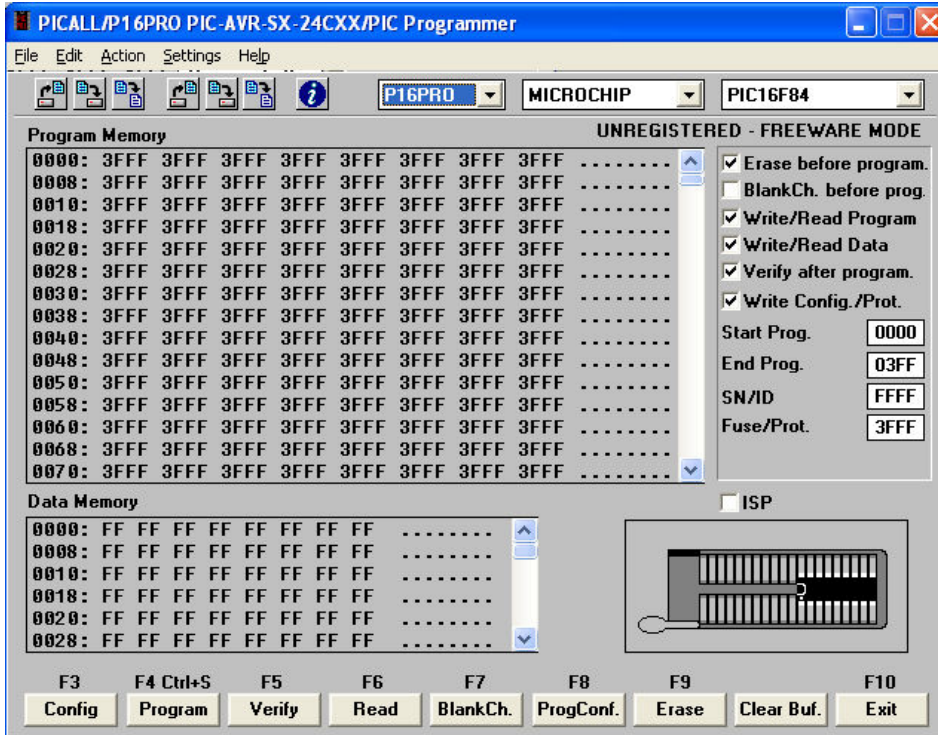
PICALL/P16PRO PIC-AVR-SX-24CXX/PIC Programmer

File Edit Action Settings Help

P16PRO MICROCHIP PIC16F84

Program Memory

UNREGISTERED - FREEWARE MODE

0000: 3FFF 3FFF 3FFF 3FFF 3FFF 3FFF 3FFF 3FFF ........
0008: 3FFF 3FFF 3FFF 3FFF 3FFF 3FFF 3FFF 3FFF ........
0010: 3FFF 3FFF 3FFF 3FFF 3FFF 3FFF 3FFF 3FFF ........
0018: 3FFF 3FFF 3FFF 3FFF 3FFF 3FFF 3FFF 3FFF ........
0020: 3FFF 3FFF 3FFF 3FFF 3FFF 3FFF 3FFF 3FFF ........
0028: 3FFF 3FFF 3FFF 3FFF 3FFF 3FFF 3FFF 3FFF ........
0030: 3FFF 3FFF 3FFF 3FFF 3FFF 3FFF 3FFF 3FFF ........
0038: 3FFF 3FFF 3FFF 3FFF 3FFF 3FFF 3FFF 3FFF ........
0040: 3FFF 3FFF 3FFF 3FFF 3FFF 3FFF 3FFF 3FFF ........
0048: 3FFF 3FFF 3FFF 3FFF 3FFF 3FFF 3FFF 3FFF ........
0050: 3FFF 3FFF 3FFF 3FFF 3FFF 3FFF 3FFF 3FFF ........
0058: 3FFF 3FFF 3FFF 3FFF 3FFF 3FFF 3FFF 3FFF ........
0060: 3FFF 3FFF 3FFF 3FFF 3FFF 3FFF 3FFF 3FFF ........
0068: 3FFF 3FFF 3FFF 3FFF 3FFF 3FFF 3FFF 3FFF ........
0070: 3FFF 3FFF 3FFF 3FFF 3FFF 3FFF 3FFF 3FFF ........

Erase before program.
BlankCh. before prog.
Write/Read Program
Write/Read Data
Verify after program.
Write Config./Prot.
Start Prog. 0000
End Prog. 03FF
SN/ID FFFF
Fuse/Prot. 3FFF

Data Memory

0000: FF FF FF FF FF FF FF FF ........
0008: FF FF FF FF FF FF FF FF ........
0010: FF FF FF FF FF FF FF FF ........
0018: FF FF FF FF FF FF FF FF ........
0020: FF FF FF FF FF FF FF FF ........
0028: FF FF FF FF FF FF FF FF ........

ISP

F3 Config
F4 Ctrl+S Program
F5 Verify
F6 Read
F7 BlankCh.
F8 ProgConf.
F9 Erase
Clear Buf.
F10 Exit